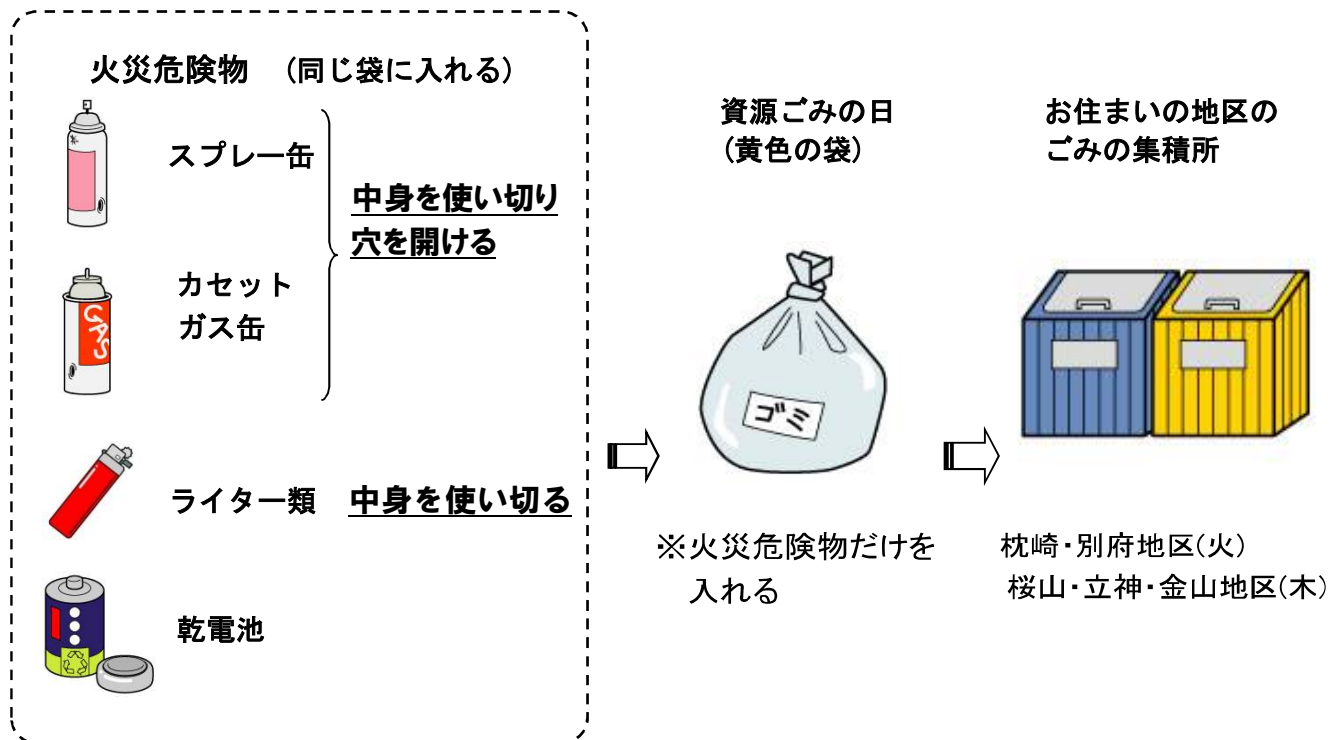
火災危険物　（同じ袋に入れる）

スプレー缶

カセット
ガス缶

中身を使い切り
穴を開ける

GAS

ライター類　中身を使い切る

乾電池

資源ごみの日
（黄色の袋）

ゴミ

※火災危険物だけを
入れる

お住まいの地区の
ごみの集積所

枕崎・別府地区（火）
桜山・立神・金山地区（木）